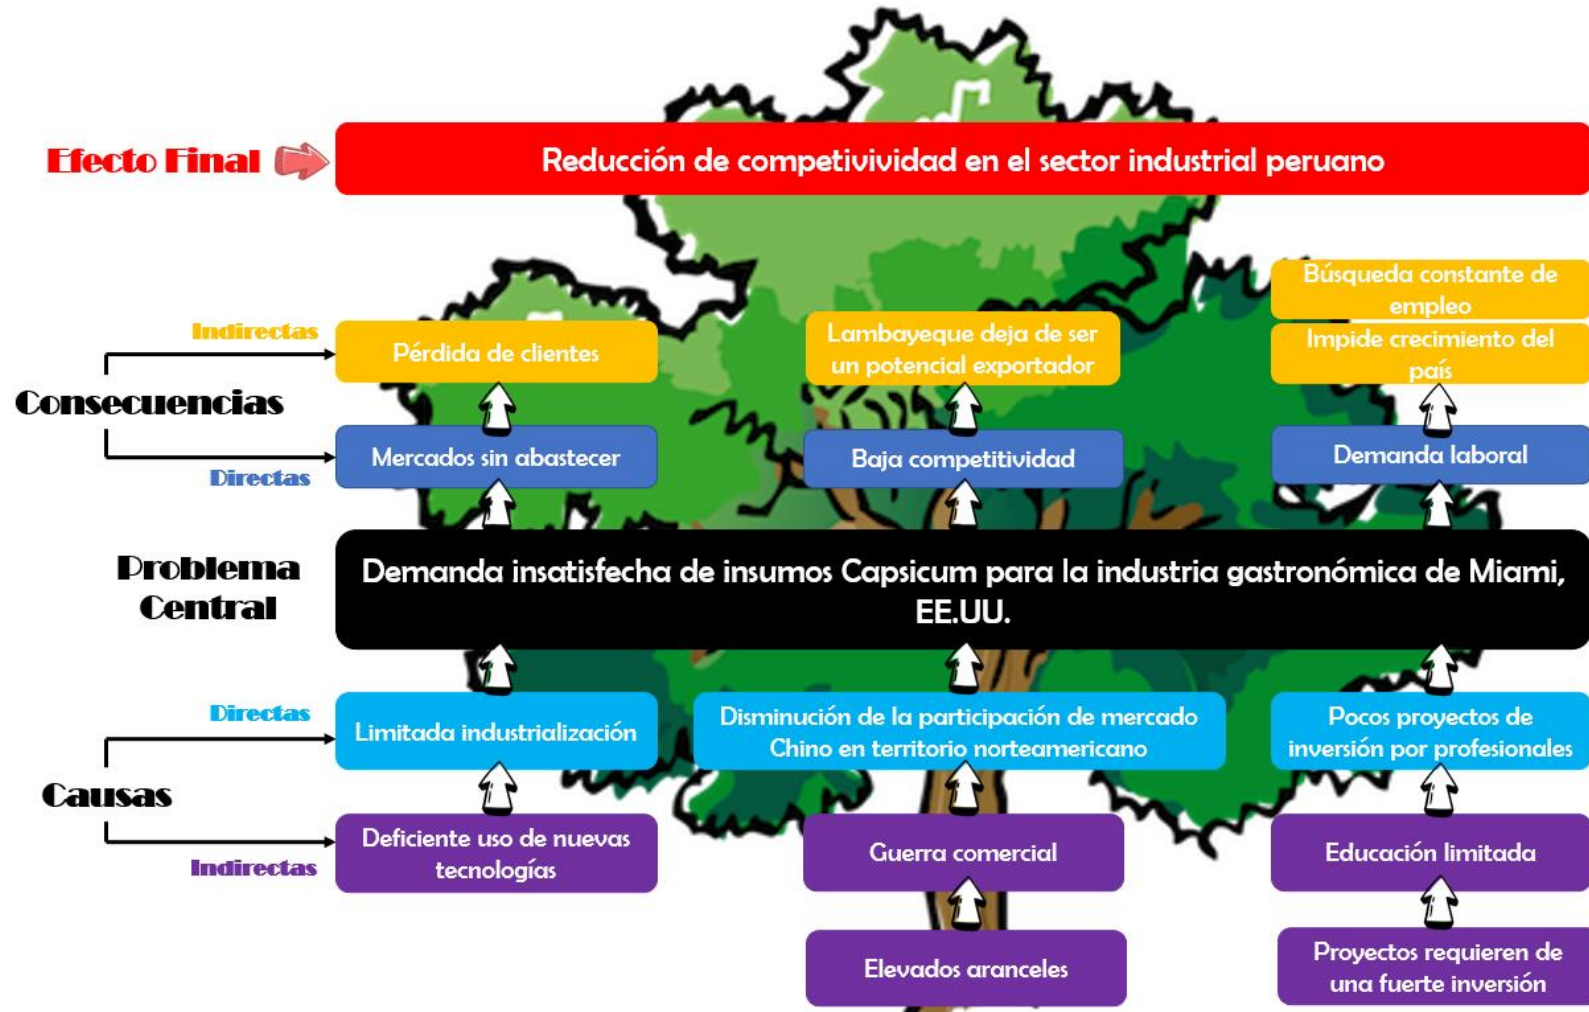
Efecto Final

Reducción de competivividad en el sector industrial peruano

Indirectas

Consecuencias

Directas

Pérdida de clientes

Lambayeque deja de ser un potencial exportador

Búsqueda constante de empleo

Impide crecimiento del país

Mercados sin abastecer

Baja competitividad

Demanda laboral

Problema Central

Demanda insatisfecha de insumos Capsicum para la industria gastronómica de Miami, EE.UU.

Directas

Causas

Indirectas

Limitada industrialización

Disminución de la participación de mercado Chino en territorio norteamericano

Pocos proyectos de inversión por profesionales

Deficiente uso de nuevas tecnologías

Guerra comercial

Educación limitada

Elevados aranceles

Proyectos requieren de una fuerte inversión